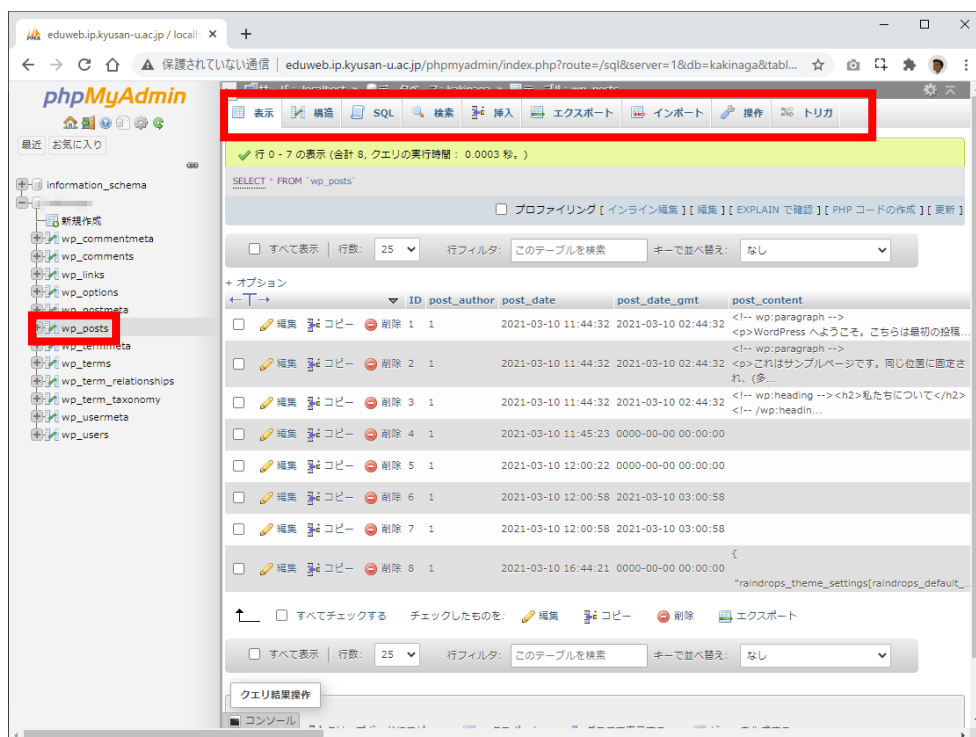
eduweb.ip.kyusan-u.ac.jp / localh ×

+

保護されていない通信 | eduweb.ip.kyusan-u.ac.jp/phpmyadmin/index.php?route=/sql&server=1&db=kakinaga&tabl...

phpMyAdmin

最近 お気に入り

information_schema

新規作成

wp_commentmeta

wp_comments

wp_links

wp_options

wp_postmeta

wp_posts

wp_termmeta

wp_terms

wp_term_relationships

wp_term_taxonomy

wp_usermeta

wp_users

表示 構造 SQL 検索 挿入 エクスポート インポート 操作 トリガ

✔ 行 0 - 7 の表示 (合計 8, クエリの実行時間： 0.0003 秒。)

SELECT * FROM `wp_posts`

プロファイリング [ インライン編集 ] [ 編集 ] [ EXPLAIN で確認 ] [ PHP コードの作成 ] [ 更新 ]

すべて表示 | 行数: 25 行フィルタ: このテーブルを検索 キーで並べ替え: なし

+ オプション

| | | ID | post_author | post_date | post_date_gmt | post_content |
|---|---|---|---|---|---|---|
| | 編集 コピー 削除 | 1 | 1 | 2021-03-10 11:44:32 | 2021-03-10 02:44:32 | <!-- wp:paragraph --> <p>WordPress へようこそ。こちらは最初の投稿... |
| | 編集 コピー 削除 | 2 | 1 | 2021-03-10 11:44:32 | 2021-03-10 02:44:32 | <!-- wp:paragraph --> <p>これはサンプルページです。同じ位置に固定され、(多... |
| | 編集 コピー 削除 | 3 | 1 | 2021-03-10 11:44:32 | 2021-03-10 02:44:32 | <!-- wp:heading --> <h2>私たちについて</h2> <!-- /wp:headin... |
| | 編集 コピー 削除 | 4 | 1 | 2021-03-10 11:45:23 | 0000-00-00 00:00:00 | |
| | 編集 コピー 削除 | 5 | 1 | 2021-03-10 12:00:22 | 0000-00-00 00:00:00 | |
| | 編集 コピー 削除 | 6 | 1 | 2021-03-10 12:00:58 | 2021-03-10 03:00:58 | |
| | 編集 コピー 削除 | 7 | 1 | 2021-03-10 12:00:58 | 2021-03-10 03:00:58 | |
| | 編集 コピー 削除 | 8 | 1 | 2021-03-10 16:44:21 | 0000-00-00 00:00:00 | { "raindrops_theme_settings[raindrops_default_... |

すべてチェックする チェックしたものを: 編集 コピー 削除 エクスポート

すべて表示 | 行数: 25 行フィルタ: このテーブルを検索 キーで並べ替え: なし

クエリ結果操作

コンソール